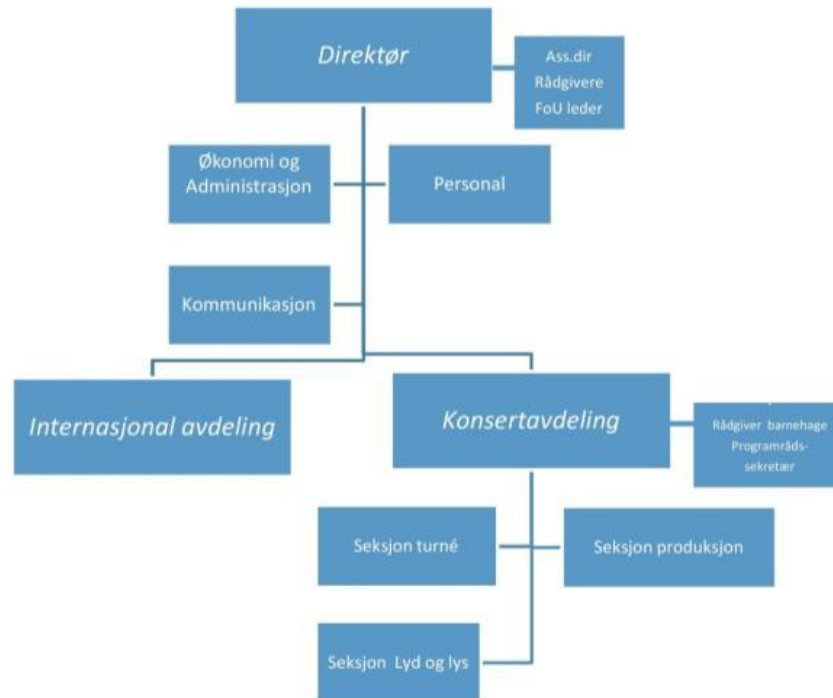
Direktør

Ass.dir
Rådgivere
FoU leder

Økonomi og Administrasjon

Personal

Kommunikasjon

Internasjonal avdeling

Konsertavdeling

Rådgiver barnehage
Programråds-sekretær

Seksjon turné

Seksjon produksjon

Seksjon Lyd og lys